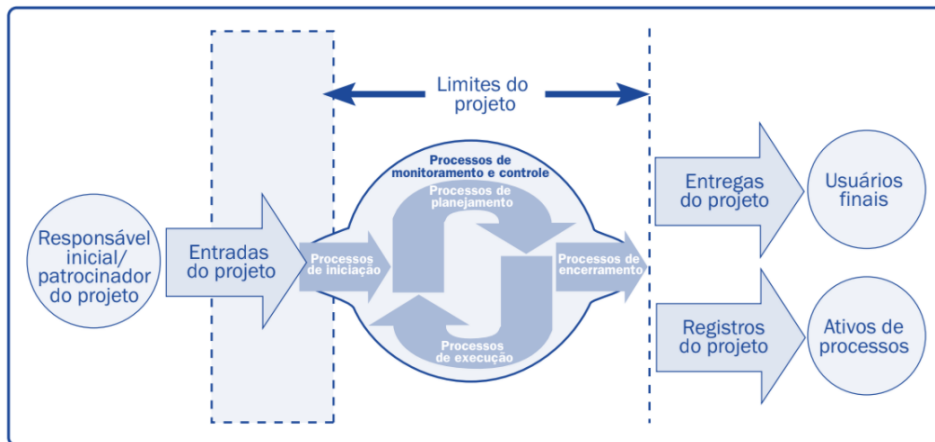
Limites do projeto

Responsável inicial/ patrocinador do projeto

Entradas do projeto

Processos de monitoramento e controle

Processos de planejamento

Processos de iniciação

Processos de encerramento

Processos de execução

Entregas do projeto

Usuários finais

Registros do projeto

Ativos de processos